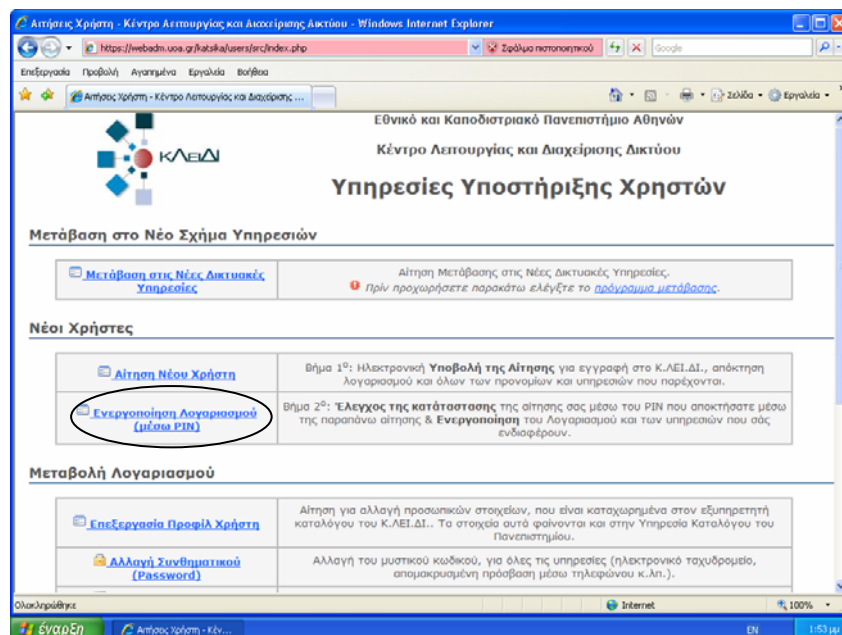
Αιτήσεις Χρήστη - Κέντρο Λειτουργίας και Διαχείρισης Δικτύου - Windows Internet Explorer

https://webadm.uoa.gr/katsika/users/src/index.php

Σφάλμα πιστοποιητικού

Google

Επεξεργασία Προβολή Αγαπημένα Εργαλεία Βοήθεια

Αιτήσεις Χρήστη - Κέντρο Λειτουργίας και Διαχείρισης ...

Σελίδα Εργαλεία

ΚΛΕΙΔΙ

Εθνικό και Καποδιστριακό Πανεπιστήμιο Αθηνών

Κέντρο Λειτουργίας και Διαχείρισης Δικτύου

Υπηρεσίες Υποστήριξης Χρηστών

Μετάβαση στο Νέο Σχήμα Υπηρεσιών

| Μετάβαση στις Νέες Δικτυακές Υπηρεσίες | Αίτηση Μετάβασης στις Νέες Δικτυακές Υπηρεσίες. Πρίν προχωρήσετε παρακάτω ελέγξτε το πρόγραμμα μετάβασης. |
|---|---|

Νέοι Χρήστες

| Αίτηση Νέου Χρήστη | Βήμα 1$^{ο}$: Ηλεκτρονική Υποβολή της Αίτησης για εγγραφή στο Κ.ΛΕΙ.ΔΙ., απόκτηση λογαριασμού και όλων των προνομίων και υπηρεσιών που παρέχονται. |
|---|---|
| Ενεργοποίηση Λογαριασμού (μέσω PIN) | Βήμα 2$^{ο}$: Έλεγχος της κατάστασης της αίτησης σας μέσω του PIN που αποκτήσατε μέσω της παραπάνω αίτησης & Ενεργοποίηση του Λογαριασμού και των υπηρεσιών που σας ενδιαφέρουν. |

Μεταβολή Λογαριασμού

| Επεξεργασία Προφίλ Χρήστη | Αίτηση για αλλαγή προσωπικών στοιχείων, που είναι καταχωρημένα στον εξυπηρετητή καταλόγου του Κ.ΛΕΙ.ΔΙ.. Τα στοιχεία αυτά φαίνονται και στην Υπηρεσία Καταλόγου του Πανεπιστημίου. |
|---|---|
| Αλλαγή Συνθηματικού (Password) | Αλλαγή του μυστικού κωδικού, για όλες τις υπηρεσίες (ηλεκτρονικό ταχυδρομείο, απομακρυσμένη πρόσβαση μέσω τηλεφώνου κ.λπ.). |

Ολοκληρώθηκε

Internet

100%

έναρξη

Αιτήσεις Χρήστη - Κέν...

EN

1:53 μμ